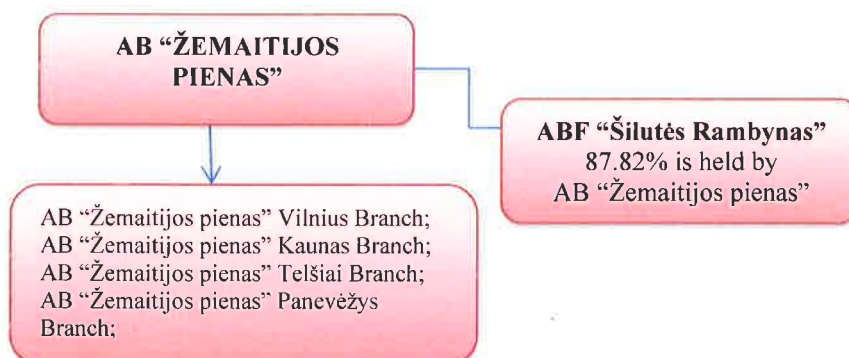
AB "ŽEMAITIJOS PIENAS"

ABF "Šilutės Rambynas" 87.82% is held by AB "Žemaitijos pienas"

AB "Žemaitijos pienas" Vilnius Branch;
AB "Žemaitijos pienas" Kaunas Branch;
AB "Žemaitijos pienas" Telšiai Branch;
AB "Žemaitijos pienas" Panevėžys Branch;